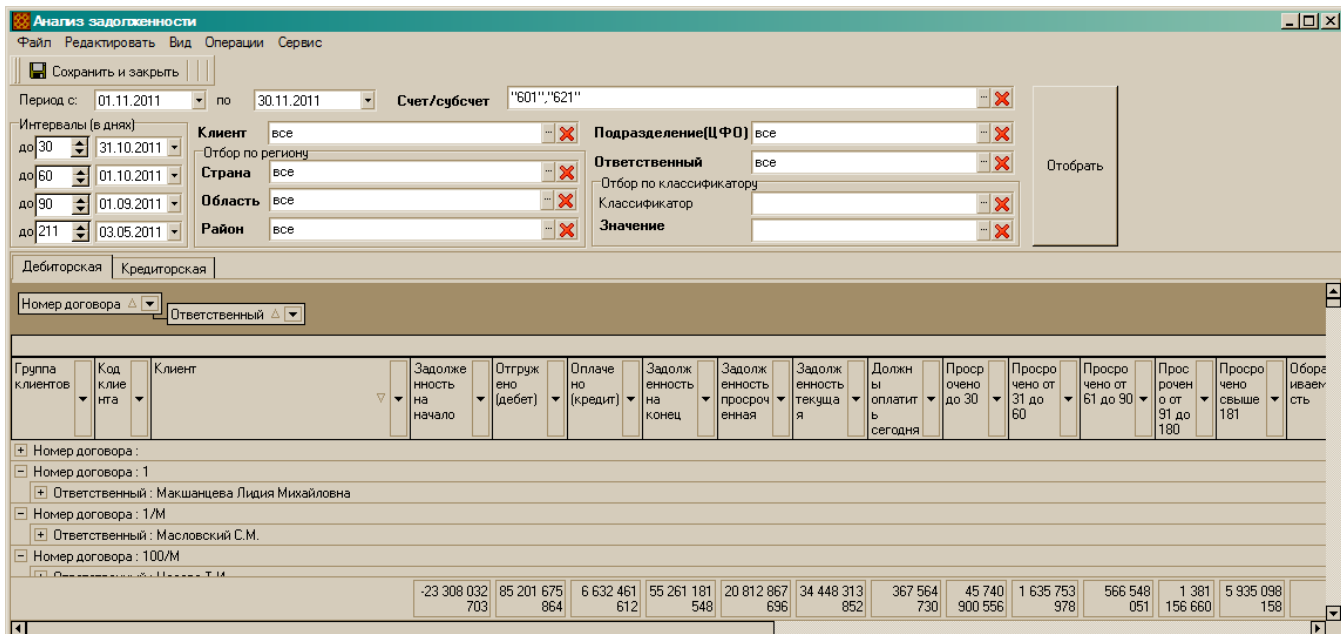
Анализ задолженности

Файл Редактировать Вид Операции Сервис

Сохранить и закрыть

Период с: 01.11.2011 по 30.11.2011 Счет/субсчет "601","621"

Интервалы (в днях)
до 30 31.10.2011
до 60 01.10.2011
до 90 01.09.2011
до 211 03.05.2011

Клиент все
Отбор по региону
Страна все
Область все
Район все

Подразделение(ЦФО) все
Ответственный все
Отбор по классификатору
Классификатор
Значение

Отобрать

Дебиторская Кредиторская

Номер договора
Ответственный

| Группа клиентов | Код клиента | Клиент | Задолженность на начало | Отгружено (дебет) | Оплачено (кредит) | Задолженность на конец | Задолженность просроченная | Задолженность текущая | Должны оплатить сегодня | Просрочено до 30 | Просрочено от 31 до 60 | Просрочено от 61 до 90 | Просрочено от 91 до 180 | Просрочено свыше 181 | Оборачиваемость |
|---|---|---|---|---|---|---|---|---|---|---|---|---|---|---|---|

Номер договора :
Номер договора : 1
Ответственный : Макшанцева Лидия Михайловна
Номер договора : 1/М
Ответственный : Масловский С.М.
Номер договора : 100/М
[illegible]

| -23 308 032 703 | 85 201 675 864 | 6 632 461 612 | 55 261 181 548 | 20 812 867 696 | 34 448 313 852 | 367 564 730 | 45 740 900 556 | 1 635 753 978 | 566 548 051 | 1 381 156 660 | 5 935 098 158 |
|---|---|---|---|---|---|---|---|---|---|---|---|